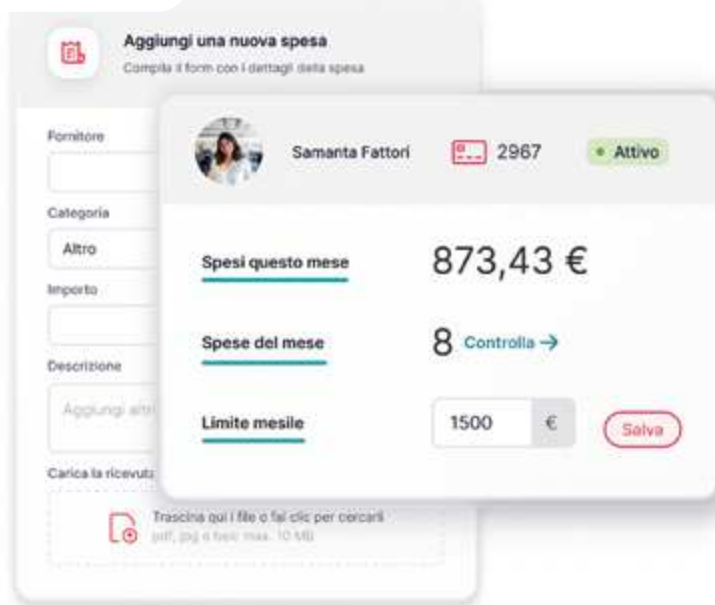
Aggiungi una nuova spesa
Compila il form con i dettagli della spesa

Fornitore

Categoria
Altro

Importo

Descrizione
Aggiungi altr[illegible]

Carica la ricevuta

Trascina qui i file o fai clic per cercarli
pdf, jpg e heic max. 10 MB

Samanta Fattori
2967
• Attivo

Spesi questo mese
873,43 €

Spese del mese
8 Controlla →

Limite mesile
1500 €
Salva